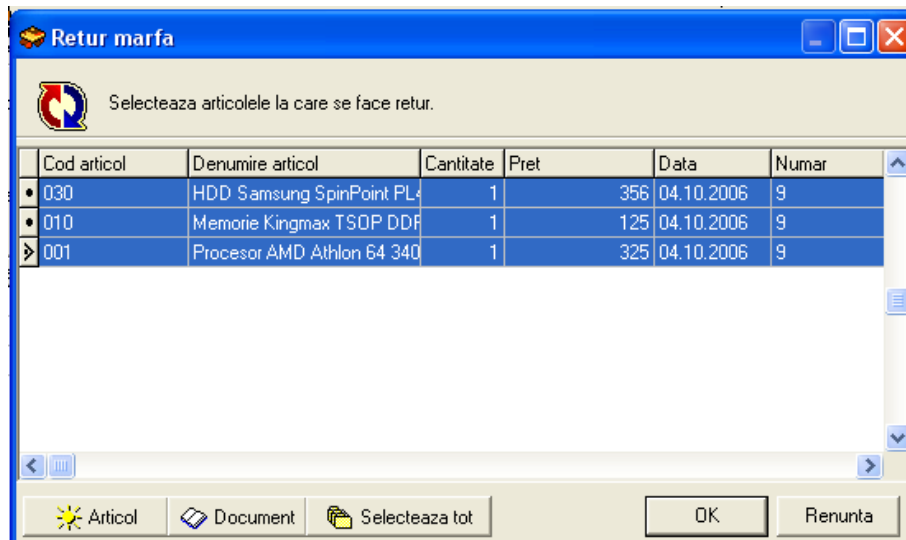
Retur marfa

Selecteaza articolele la care se face retur.

| Cod articol | Denumire articol | Cantitate | Pret | Data | Numar |
|---|---|---|---|---|---|
| 030 | HDD Samsung SpinPoint PL | 1 | 356 | 04.10.2006 | 9 |
| 010 | Memorie Kingmax TSOP DDF | 1 | 125 | 04.10.2006 | 9 |
| 001 | Procesor AMD Athlon 64 340 | 1 | 325 | 04.10.2006 | 9 |

Articol Document Selecteaza tot OK Renunta